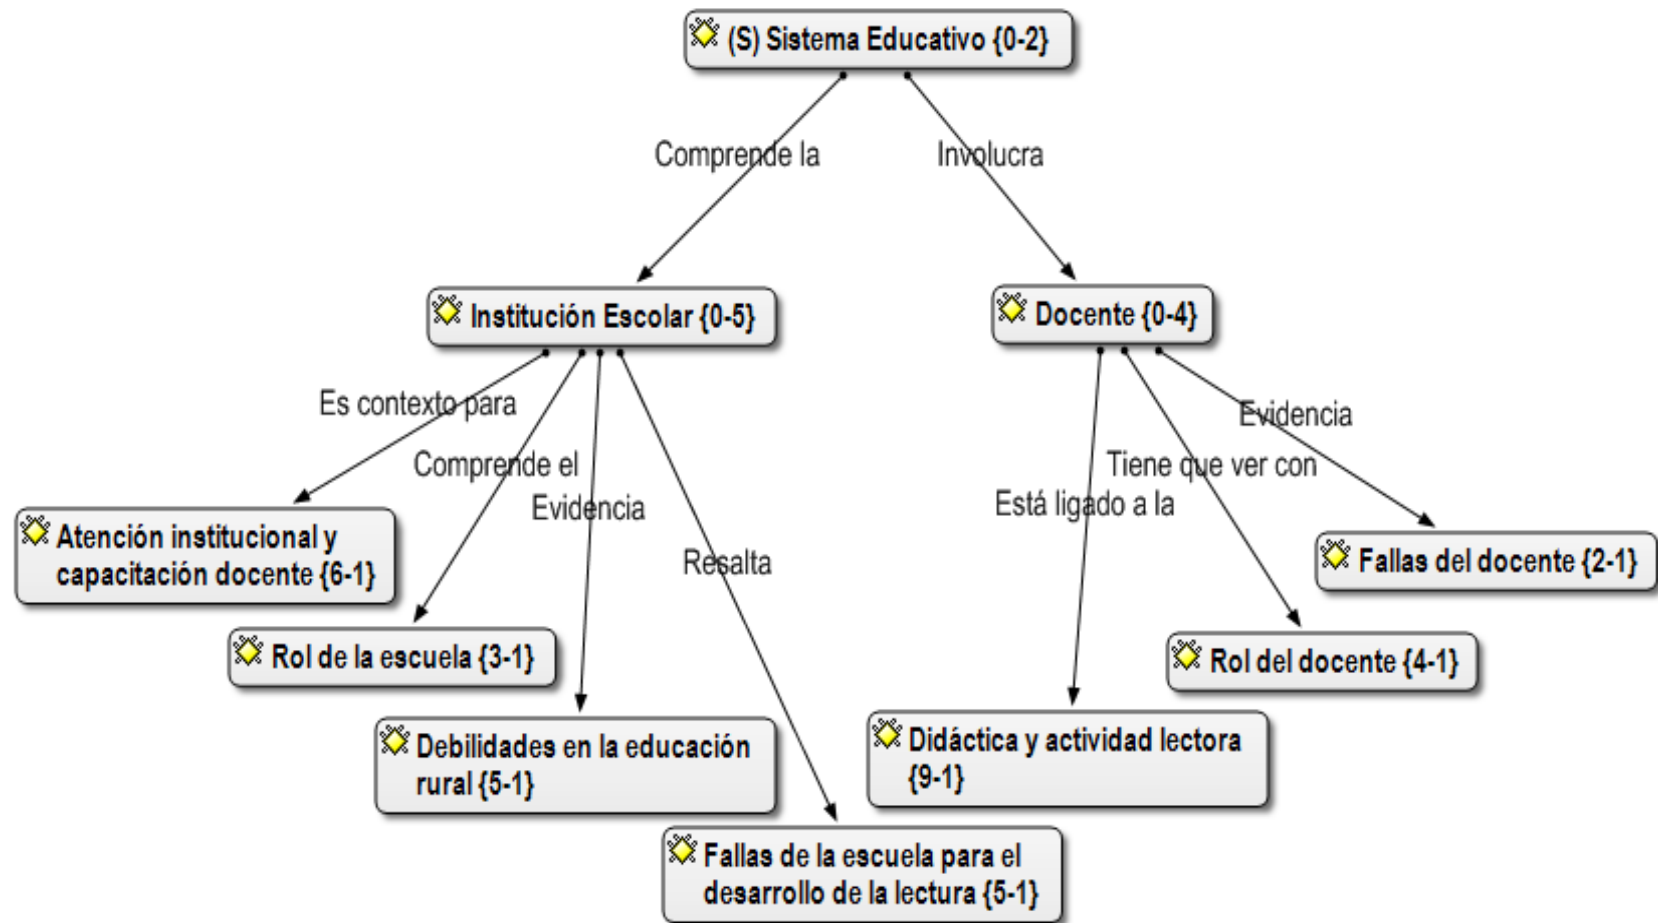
(S) Sistema Educativo {0-2}

Comprende la

Involucra

Institución Escolar {0-5}

Docente {0-4}

Es contexto para

Comprende el

Evidencia

Resalta

Evidencia

Tiene que ver con

Está ligado a la

Atención institucional y capacitación docente {6-1}

Rol de la escuela {3-1}

Debilidades en la educación rural {5-1}

Fallas de la escuela para el desarrollo de la lectura {5-1}

Fallas del docente {2-1}

Rol del docente {4-1}

Didáctica y actividad lectora {9-1}